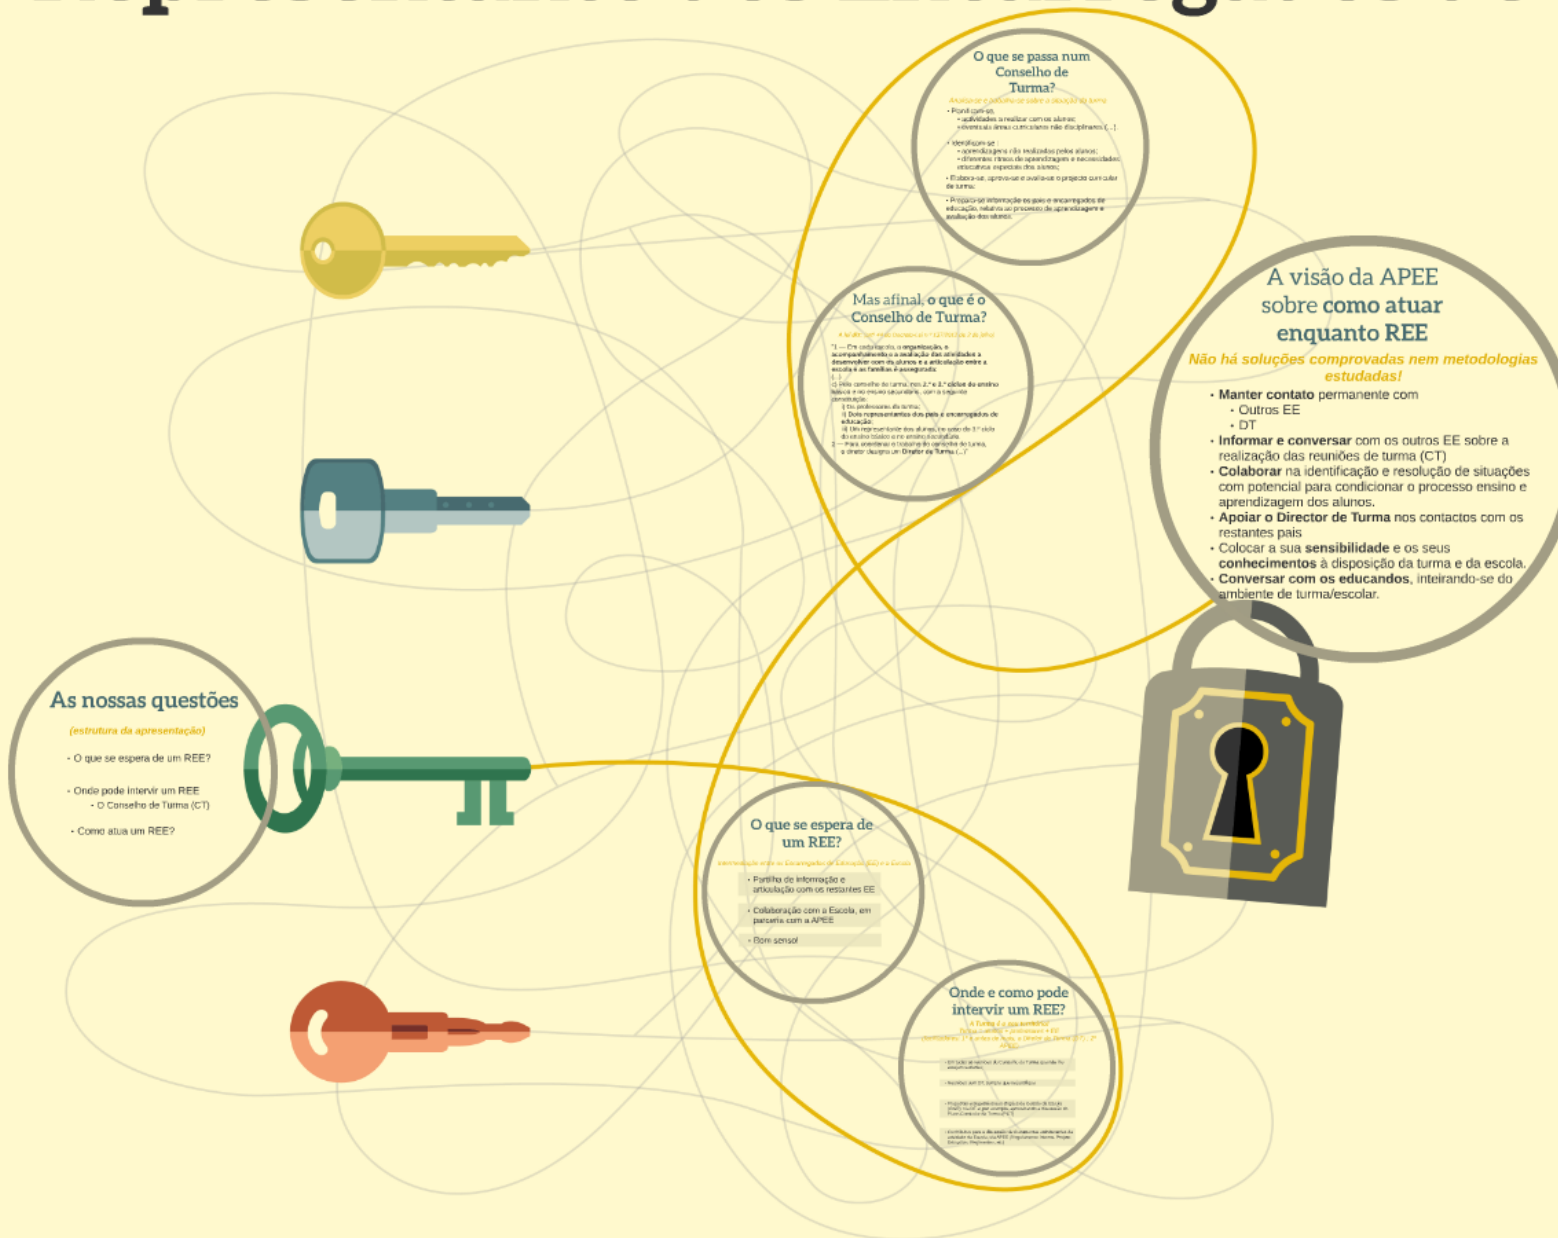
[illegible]

O que se passa num Conselho de Turma?

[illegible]

- Planificam-se:
  - actividades a realizar com os alunos;
  - eventuais áreas curriculares não disciplinares [...]
- Identificam-se:
  - aprendizagens não realizadas pelos alunos;
  - diferentes ritmos de aprendizagem e necessidades educativas especiais dos alunos;
- Elabora-se, aprova-se e avalia-se o projecto curricular de turma;
- Presta-se informação os pais e encarregados de educação, relativa ao processo de aprendizagem e avaliação dos alunos.

Mas afinal, o que é o Conselho de Turma?

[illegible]

"1 — Em cada escola, a organização, o acompanhamento e a avaliação das actividades a desenvolver com os alunos e a articulação entre a escola e as famílias é assegurada:
(...)
c) Pelo conselho de turma, nos 2.º e 3.º ciclos do ensino básico e no ensino secundário, com a seguinte constituição:
i) Os professores da turma;
ii) Dois representantes dos pais e encarregados de educação;
iii) Um representante dos alunos, no caso do 3.º ciclo do ensino básico e no ensino secundário.
2 — Para coordenar o trabalho do conselho de turma, o diretor designa um Diretor de Turma (...)"

A visão da APEE sobre como atuar enquanto REE

Não há soluções comprovadas nem metodologias estudadas!

- Manter contato permanente com
  - Outros EE
  - DT
- Informar e conversar com os outros EE sobre a realização das reuniões de turma (CT)
- Colaborar na identificação e resolução de situações com potencial para condicionar o processo ensino e aprendizagem dos alunos.
- Apoiar o Director de Turma nos contactos com os restantes pais
- Colocar a sua sensibilidade e os seus conhecimentos à disposição da turma e da escola.
- Conversar com os educandos, inteirando-se do ambiente de turma/escolar.

As nossas questões

(estrutura da apresentação)

- O que se espera de um REE?
- Onde pode intervir um REE
  - O Conselho de Turma (CT)
- Como atua um REE?

O que se espera de um REE?

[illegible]

- Partilha de informação e articulação com os restantes EE
- Colaboração com a Escola, em parceria com a APEE
- Bom senso!

Onde e como pode intervir um REE?

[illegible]

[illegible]